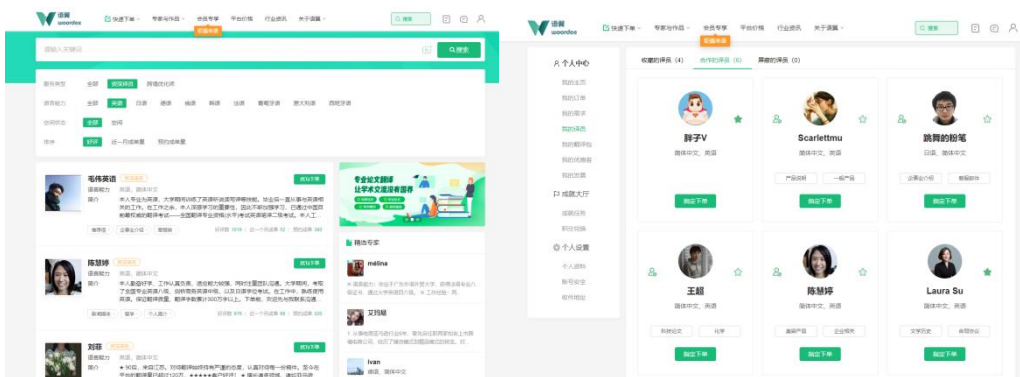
语翼 woordee

快速下单 专家与作品 会员专享 平台价格 行业资讯 关于语翼

搜索

请输入关键词

搜索

服务类型 全部 资深译员 跨境优化师

语言能力 全部 英语 日语 德语 俄语 韩语 法语 葡萄牙语 意大利语 西班牙语

空闲状态 全部 空闲

排序 好评 近一月成单量 预约成单量

毛伟英语

语言能力 英语，简体中文

简介 本人专业为英语，大学期间读过了英语听说读写详细技能。毕业后一直从事与英语相关的工作。

找TA下单

陈慧婷

语言能力 英语，简体中文

简介 本人曾在外企工作，工作认真负责。

找TA下单

刘菲

找TA下单

专业论文翻译 让学术交流没有国界

精选专家

mélina

艾玛

Ivan

简体，简体中文

语翼 woordee

快速下单 专家与作品 会员专享 平台价格 行业资讯 关于语翼

搜索

个人中心

我的主页

我的订单

我的需求

我的译员

我的翻译

我的收藏者

我的发票

成就大厅

成就任务

积分兑换

个人设置

个人资料

账号安全

收件地址

收藏的译员（4） 合作的译员（6） 屏蔽的译员（0）

胖子V

简体中文，英语

指定下单

Scarlettmu

简体中文，英语

产品说明 一般产品

指定下单

跳舞的粉笔

日语，简体中文

企业介绍 新闻软件

指定下单

王超

简体中文，英语

科技论文 化学

指定下单

陈慧婷

简体中文，英语

海报产品 企业相关

指定下单

Laura Su

简体中文，英语

文学历史 合同协议

指定下单